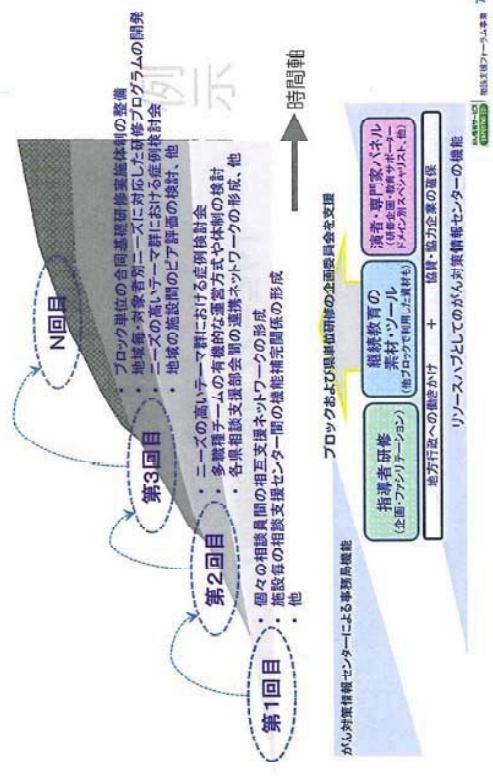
第1回目

第2回目

第3回目

N回目

・個々の相談員間の相互支援ネットワークの形成
・施設毎の相談支援センター間の機能補完関係の形成
・他

・ニーズの高いテーマ群における症例検討会
・多職種チームの有機的な運営方式や体制の検討
・各県相談支援部会間の連携ネットワークの形成、他

・ブロック単位の合同基礎研修実施体制の整備
・地域毎・対象者別ニーズに対応した研修プログラムの開発
・ニーズの高いテーマ群における症例検討会
・地域の施設間のピア評価の検討、他

例示

時間軸

がん対策情報センターによる事務局機能

ブロックおよび県単位研修の企画委員会を支援

指導者研修
（企画・ファシリテーション）

継続教育の素材・ツール
（他ブロックで利用した資材も）

演者・専門家パネル
（研修企画・教育サポート、ドメイン別スペシャリスト、他）

地方行政への働きかけ　＋　協賛・協力企業の確保

リソースハブとしてのがん対策情報センターの機能

相談支援フォーラム事業